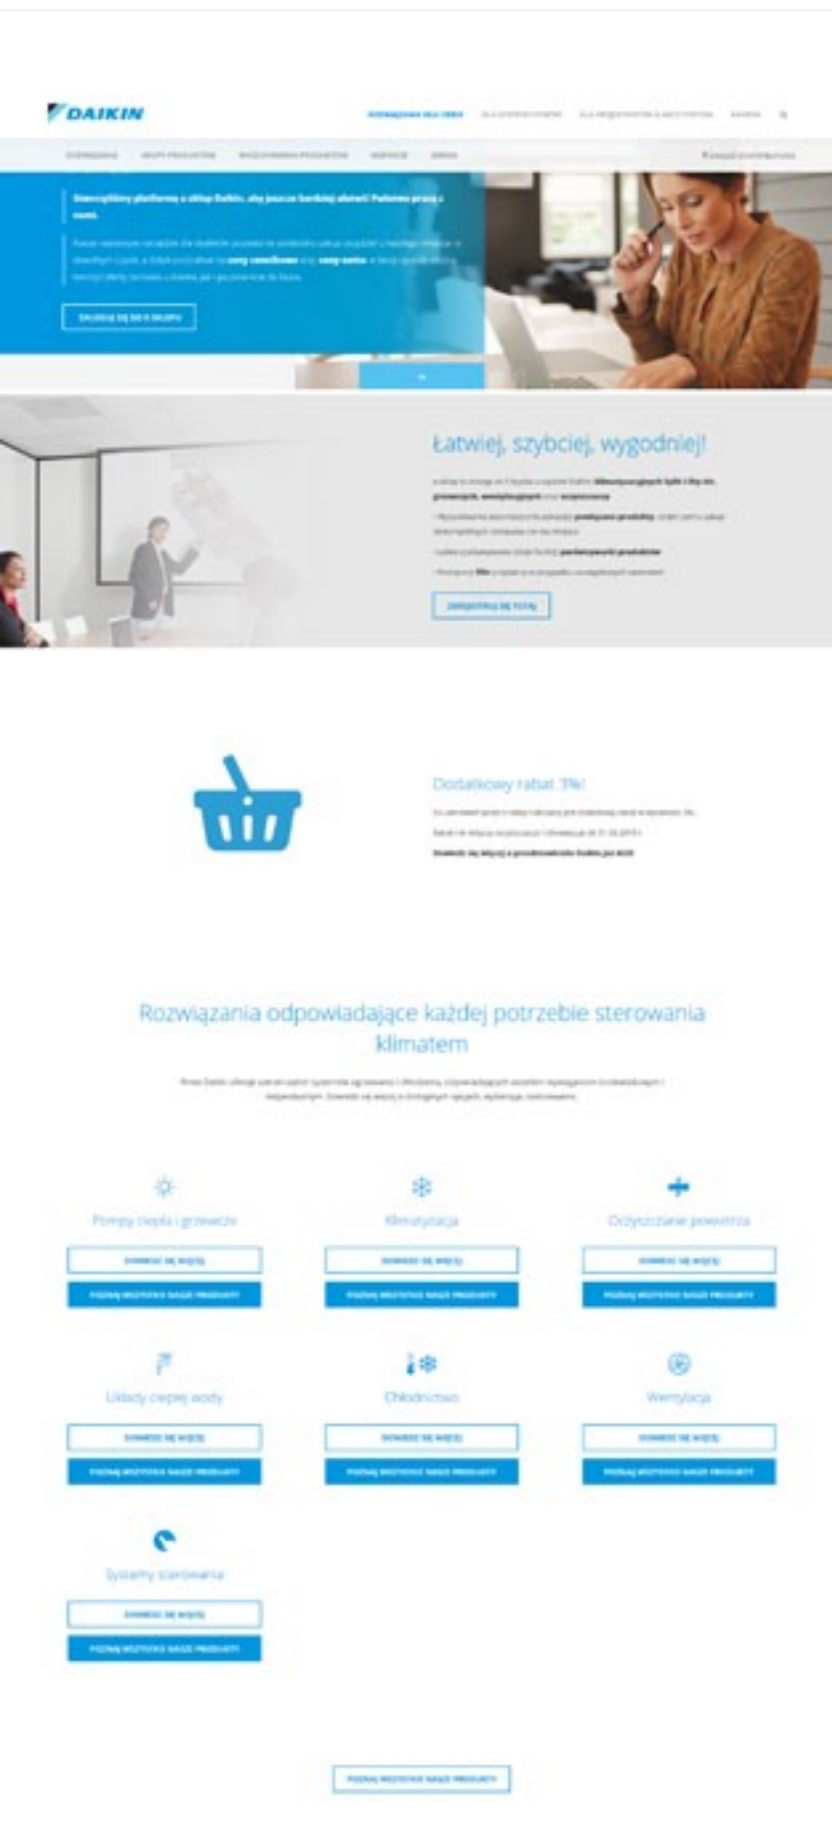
DAIKIN

ROZWIĄZANIA DLA CIEBIE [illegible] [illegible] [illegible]

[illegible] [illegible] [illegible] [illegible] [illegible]

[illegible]

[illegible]

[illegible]

Łatwiej, szybciej, wygodniej!

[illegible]

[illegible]

Dodatkowy rabat 3%!

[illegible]

Rozwiązania odpowiadające każdej potrzebie sterowania klimatem

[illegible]

Pompy ciepła i grzewcze

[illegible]

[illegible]

Klimatyzacja

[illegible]

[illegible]

Oczyszczanie powietrza

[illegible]

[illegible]

Układy ciepłej wody

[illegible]

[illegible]

Chłodnictwo

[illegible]

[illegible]

Wentylacja

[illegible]

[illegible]

Systemy sterowania

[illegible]

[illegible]

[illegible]